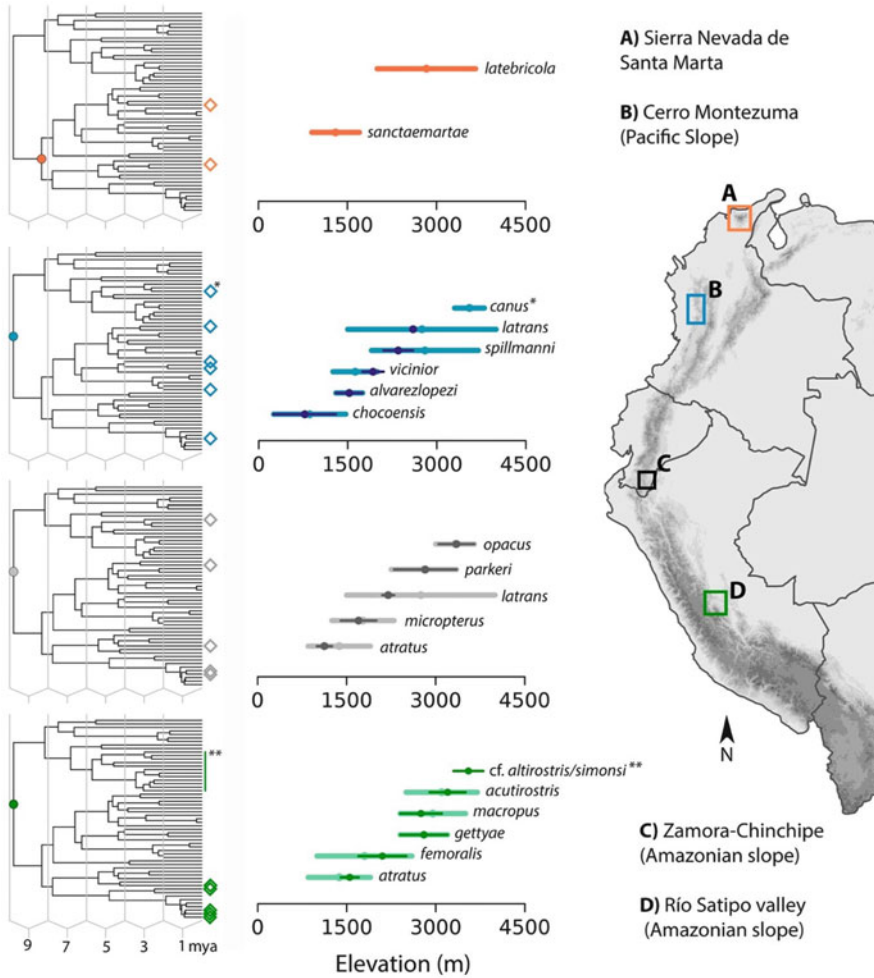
A) Sierra Nevada de Santa Marta

B) Cerro Montezuma (Pacific Slope)

latebricola

sanctaemartae

0 1500 3000 4500

*

canus*

latrans

spillmanni

vicinior

alvarezlopezi

chocoensis

0 1500 3000 4500

opacus

parkeri

latrans

micropterus

atratus

0 1500 3000 4500

**

cf. altirostris/simonsi **

acutirostris

macropus

gettyae

femoralis

atratus

0 1500 3000 4500

9 7 5 3 1 mya

Elevation (m)

A

B

C

D

N

C) Zamora-Chinchipe (Amazonian slope)

D) Río Satipo valley (Amazonian slope)